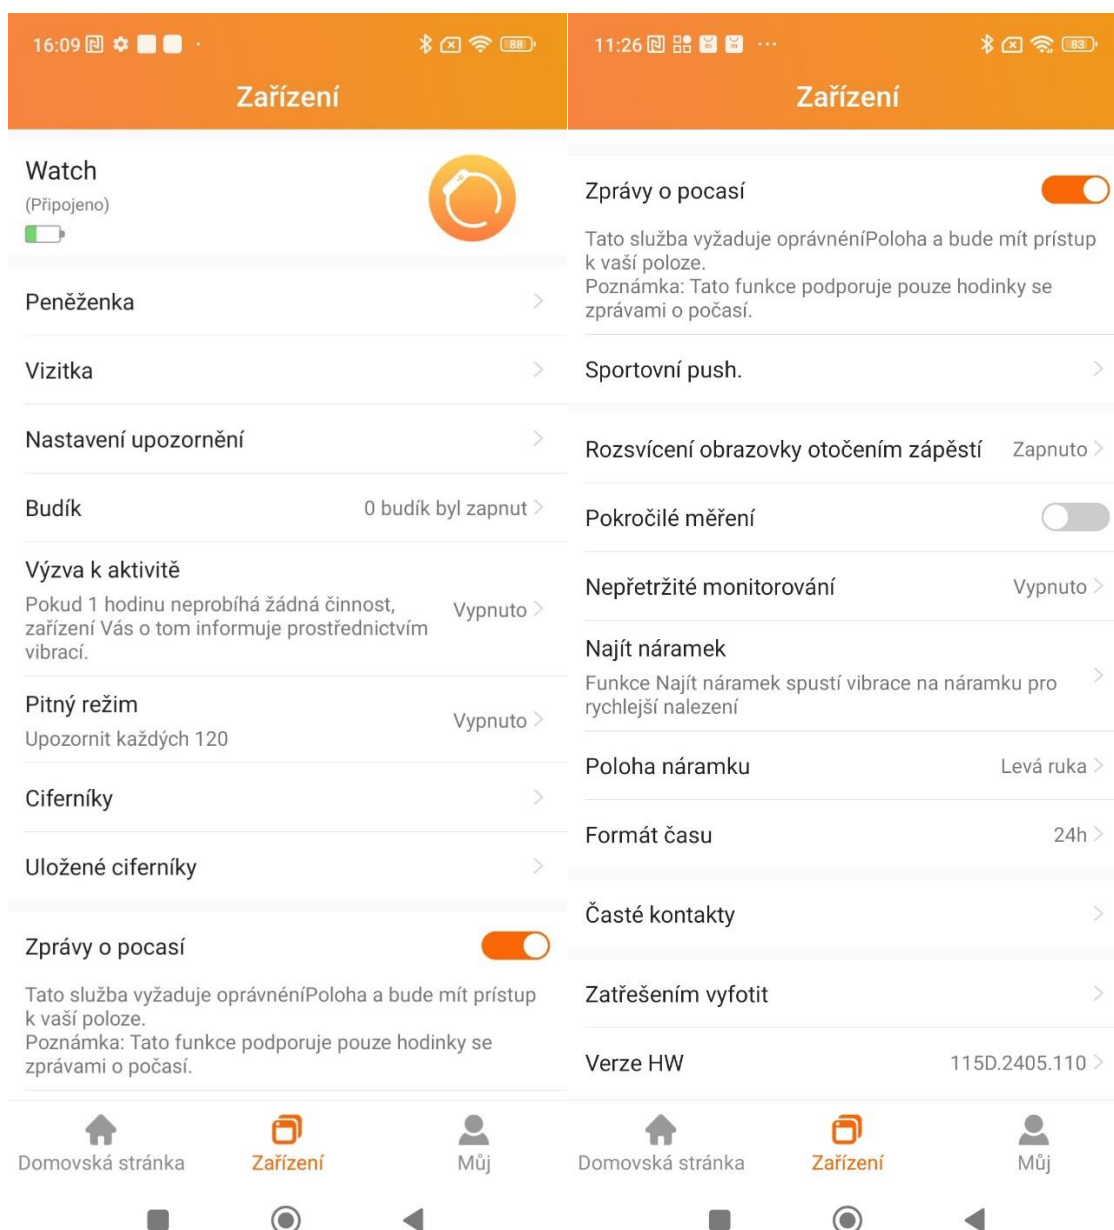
16:09 88

Zařízení

Watch
(Připojeno)

Peněženka

Vizitka

Nastavení upozornění

Budík 0 budík byl zapnut

Výzva k aktivitě
Pokud 1 hodinu neprobíhá žádná činnost, zařízení Vás o tom informuje prostřednictvím vibrací. Vypnuto

Pitný režim
Upozornit každých 120 Vypnuto

Ciferníky

Uložené ciferníky

Zprávy o pocasí

Tato služba vyžaduje oprávněníPoloha a bude mít přístup k vaší poloze.
Poznámka: Tato funkce podporuje pouze hodinky se zprávami o počasí.

Domovská stránka Zařízení Můj

11:26 83

Zařízení

Zprávy o pocasí

Tato služba vyžaduje oprávněníPoloha a bude mít přístup k vaší poloze.
Poznámka: Tato funkce podporuje pouze hodinky se zprávami o počasí.

Sportovní push.

Rozsvícení obrazovky otočením zápěstí Zapnuto

Pokročilé měření

Nepřetržité monitorování Vypnuto

Najít náramek
Funkce Najít náramek spustí vibrace na náramku pro rychlejší nalezení

Poloha náramku Levá ruka

Formát času 24h

Časté kontakty

Zatřešením vyfotit

Verze HW 115D.2405.110

Domovská stránka Zařízení Můj